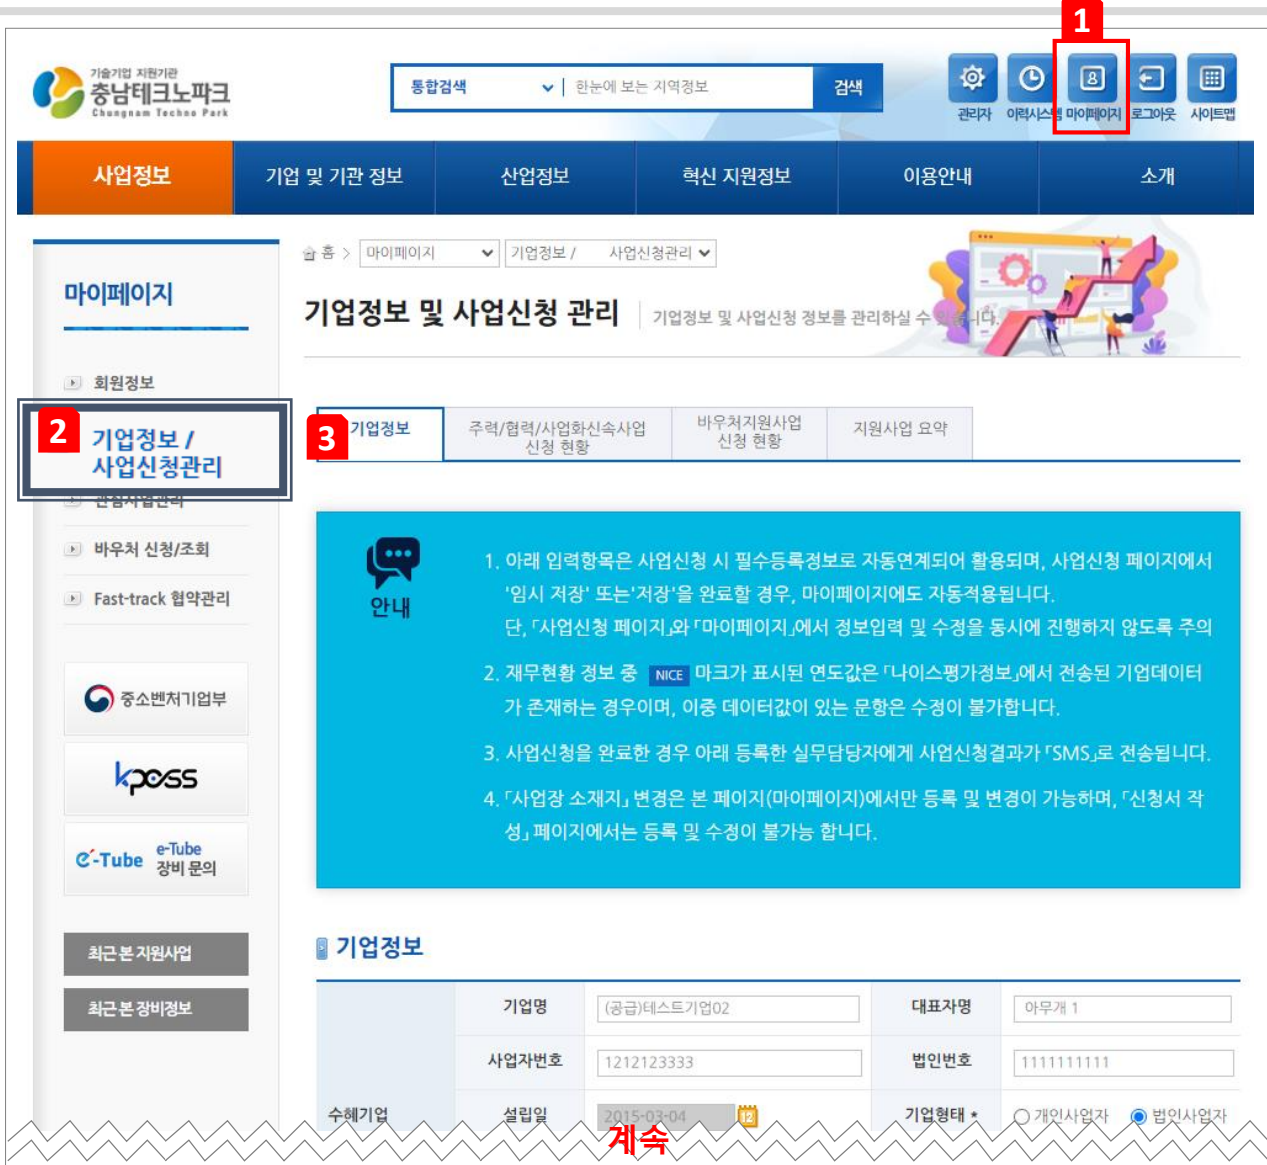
기술기업 지원기관
충남테크노파크
Chungnam Techno Park

통합검색 | 한눈에 보는 지역정보 검색

1

관리자 이력시스템 마이페이지 로그아웃 사이트맵

사업정보 | 기업 및 기관 정보 | 산업정보 | 혁신 지원정보 | 이용안내 | 소개

마이페이지

회원정보

2

기업정보 / 사업신청관리

관심사업관리

바우처 신청/조회

Fast-track 협약관리

중소벤처기업부

kposs

e-Tube e-Tube 장비 문의

최근 본 지원사업

최근 본 장비정보

홈 > 마이페이지 | 기업정보 / 사업신청관리

기업정보 및 사업신청 관리 | 기업정보 및 사업신청 정보를 관리하실 수 있습니다.

3

기업정보 | 주력/협력/사업화신속사업 신청 현황 | 바우처지원사업 신청 현황 | 지원사업 요약

안내

1. 아래 입력항목은 사업신청 시 필수등록정보로 자동연계되어 활용되며, 사업신청 페이지에서 '임시 저장' 또는'저장'을 완료할 경우, 마이페이지에도 자동적용됩니다. 단, 「사업신청 페이지」와 「마이페이지」에서 정보입력 및 수정을 동시에 진행하지 않도록 주의

2. 재무현황 정보 중 NICE 마크가 표시된 연도값은 「나이스평가정보」에서 전송된 기업데이터가 존재하는 경우이며, 이중 데이터값이 있는 문항은 수정이 불가합니다.

3. 사업신청을 완료한 경우 아래 등록한 실무담당자에게 사업신청결과가 「SMS」로 전송됩니다.

4. 「사업장 소재지」 변경은 본 페이지(마이페이지)에서만 등록 및 변경이 가능하며, 「신청서 작성」 페이지에서는 등록 및 수정이 불가능 합니다.

기업정보

| | 기업명 | (공급)테스트기업02 | 대표자명 | 아무개 1 |
|---|---|---|---|---|
| | 사업자번호 | 1212123333 | 법인번호 | 1111111111 |
| 수혜기업 | 설립일 | 2015-03-04 | 기업형태 * | 개인사업자 법인사업자 |

계속